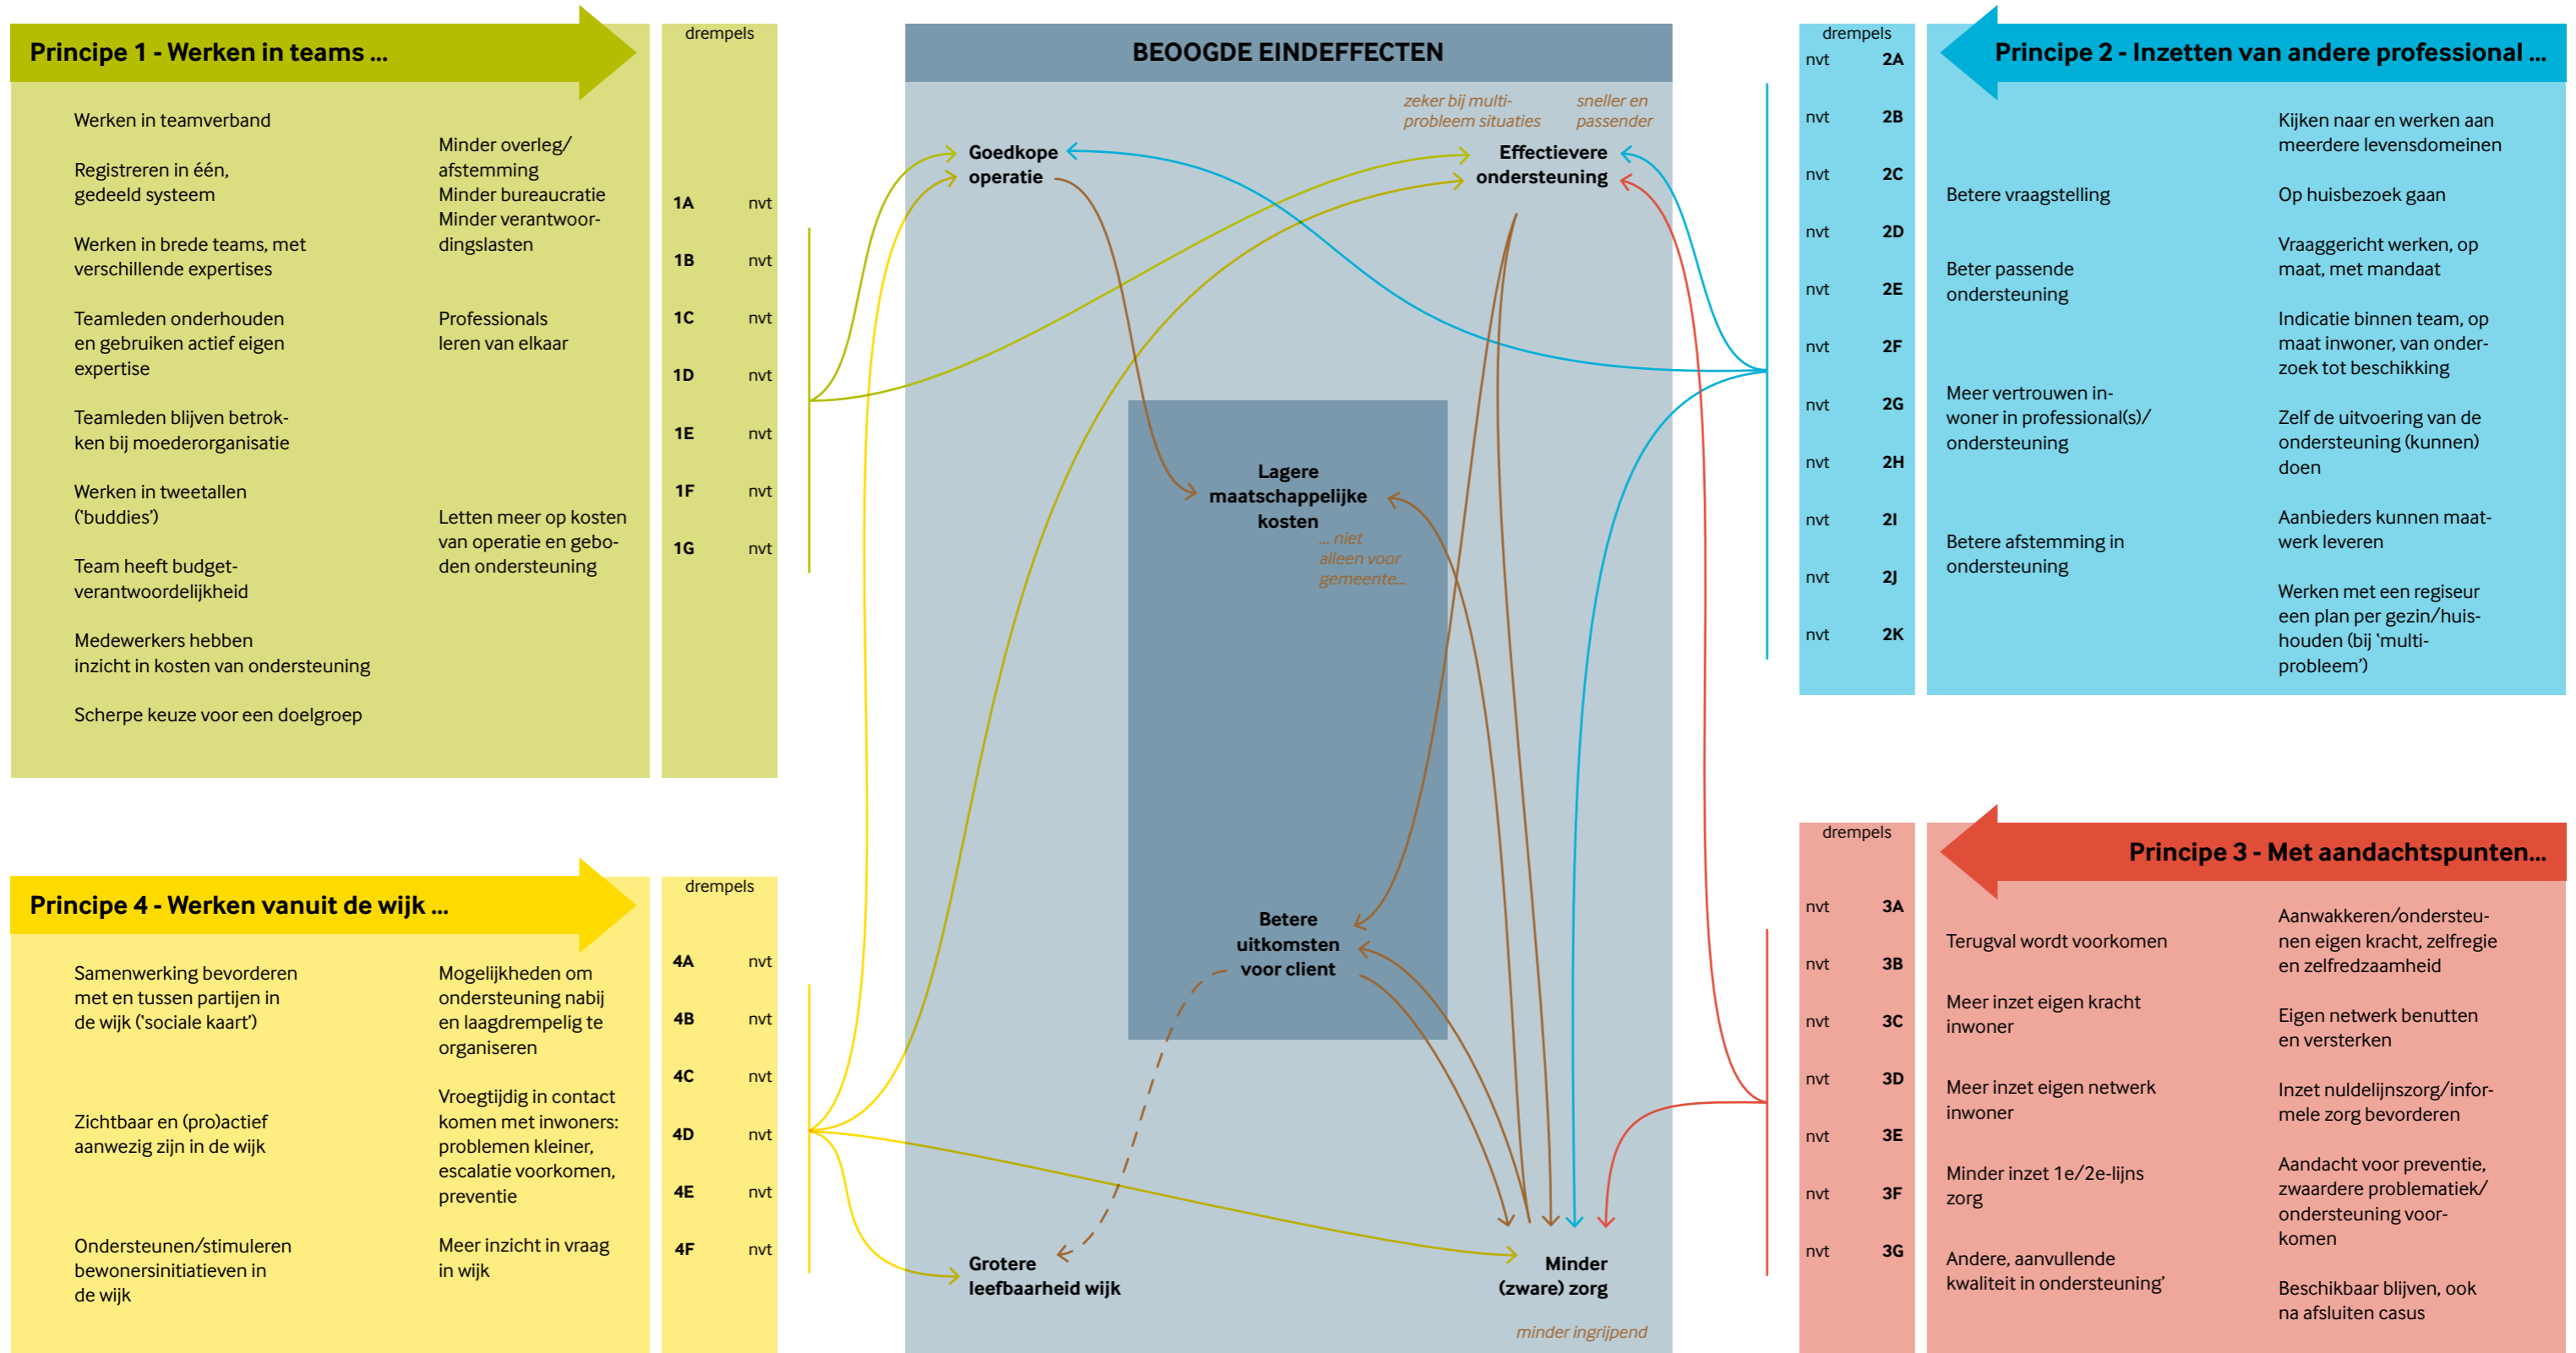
Principe 1 - Werken in teams ...

Werken in teamverband

Registreren in één, gedeeld systeem

Werken in brede teams, met verschillende expertises

Teamleden onderhouden en gebruiken actief eigen expertise

Teamleden blijven betrokken bij moederorganisatie

Werken in tweetallen ('buddies')

Team heeft budgetverantwoordelijkheid

Medewerkers hebben inzicht in kosten van ondersteuning

Scherpe keuze voor een doelgroep

Minder overleg/ afstemming
Minder bureaucratie
Minder verantwoordingslasten

Professionals leren van elkaar

Letten meer op kosten van operatie en geboden ondersteuning

drempels

| | |
|---|---|
| 1A | nvt |
| 1B | nvt |
| 1C | nvt |
| 1D | nvt |
| 1E | nvt |
| 1F | nvt |
| 1G | nvt |

BEOOGDE EINDEFFECTEN

zeker bij multi-probleem situaties

sneller en passender

Goedkope operatie

Effectievere ondersteuning

Lagere maatschappelijke kosten

... niet alleen voor gemeente...

Betere uitkomsten voor client

Grotere leefbaarheid wijk

Minder (zware) zorg

minder ingrijpend

drempels

| | |
|---|---|
| nvt | 2A |
| nvt | 2B |
| nvt | 2C |
| nvt | 2D |
| nvt | 2E |
| nvt | 2F |
| nvt | 2G |
| nvt | 2H |
| nvt | 2I |
| nvt | 2J |
| nvt | 2K |

Principe 2 - Inzetten van andere professional ...

Betere vraagstelling

Beter passende ondersteuning

Meer vertrouwen inwoner in professional(s)/ ondersteuning

Betere afstemming in ondersteuning

Kijken naar en werken aan meerdere levensdomeinen

Op huisbezoek gaan

Vraaggericht werken, op maat, met mandaat

Indicatie binnen team, op maat inwoner, van onderzoek tot beschikking

Zelf de uitvoering van de ondersteuning (kunnen) doen

Aanbieders kunnen maatwerk leveren

Werken met een regiseur een plan per gezin/huishouden (bij 'multi-probleem')

Principe 4 - Werken vanuit de wijk ...

Samenwerking bevorderen met en tussen partijen in de wijk ('sociale kaart')

Zichtbaar en (pro)actief aanwezig zijn in de wijk

Ondersteunen/stimuleren bewonersinitiatieven in de wijk

Mogelijkheden om ondersteuning nabij en laagdrempelig te organiseren

Vroegtijdig in contact komen met inwoners: problemen kleiner, escalatie voorkomen, preventie

Meer inzicht in vraag in wijk

drempels

| | |
|---|---|
| 4A | nvt |
| 4B | nvt |
| 4C | nvt |
| 4D | nvt |
| 4E | nvt |
| 4F | nvt |

drempels

| | |
|---|---|
| nvt | 3A |
| nvt | 3B |
| nvt | 3C |
| nvt | 3D |
| nvt | 3E |
| nvt | 3F |
| nvt | 3G |

Principe 3 - Met aandachtspunten...

Terugval wordt voorkomen

Meer inzet eigen kracht inwoner

Meer inzet eigen netwerk inwoner

Minder inzet 1e/2e-lijns zorg

Andere, aanvullende kwaliteit in ondersteuning'

Aanwakkeren/ondersteunen eigen kracht, zelfregie en zelfredzaamheid

Eigen netwerk benutten en versterken

Inzet nuldelijnszorg/informele zorg bevorderen

Aandacht voor preventie, zwaardere problematiek/ ondersteuning voorkomen

Beschikbaar blijven, ook na afsluiten casus